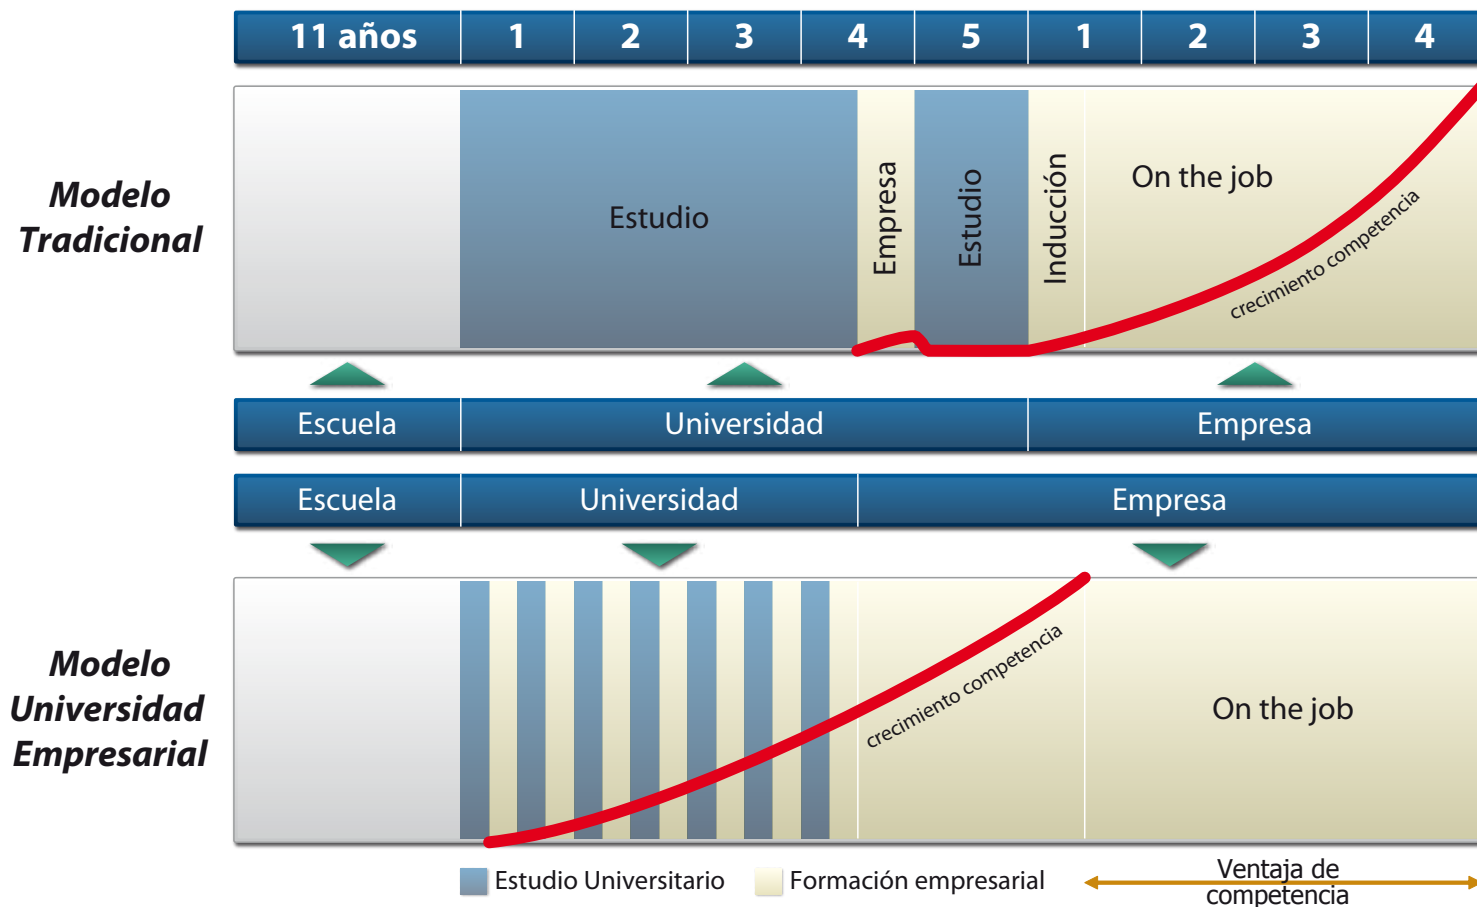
| 11 años | 1 | 2 | 3 | 4 | 5 | 1 | 2 | 3 | 4 |
|---|---|---|---|---|---|---|---|---|---|

Modelo Tradicional

Estudio

Empresa

Estudio

Inducción

On the job

crecimiento competencia

Escuela

Universidad

Empresa

Escuela

Universidad

Empresa

Modelo Universidad Empresarial

crecimiento competencia

On the job

Estudio Universitario

Formación empresarial

Ventaja de competencia